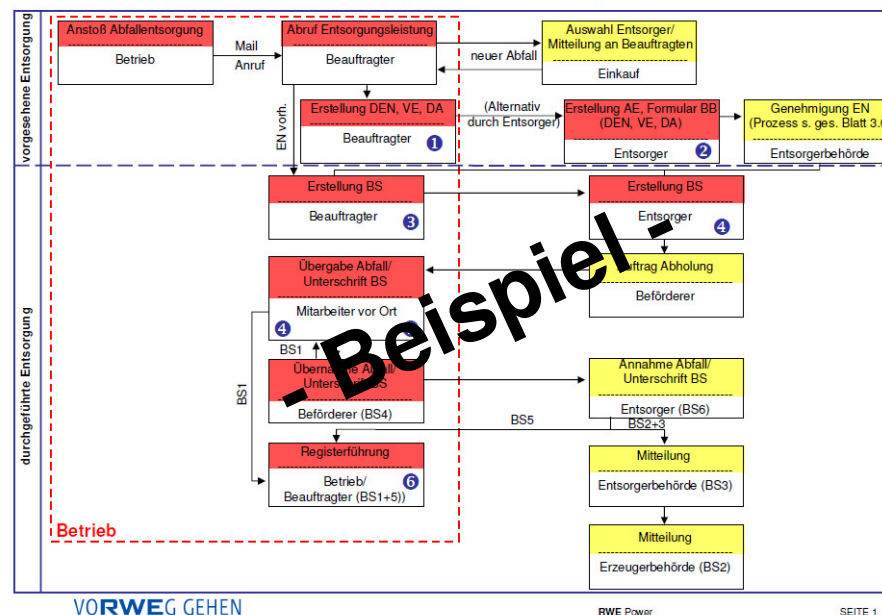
vorgesehene Entsorgung

durchgeführte Entsorgung

Anstoß Abfallentsorgung

Betrieb

Mail

Anruf

Abruf Entsorgungsleistung

Beauftragter

neuer Abfall

Auswahl Entsorger/ Mitteilung an Beauftragten

Einkauf

EN vorh.

Erstellung DEN, VE, DA

Beauftragter 1

(Alternativ durch Entsorger)

Erstellung AE, Formular BB (DEN, VE, DA)

Entsorger 2

Genehmigung EN (Prozess s. ges. Blatt 3.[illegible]

Entsorgerbehörde

Erstellung BS

Beauftragter 3

Erstellung BS

Entsorger 4

Übergabe Abfall/ Unterschrift BS

Mitarbeiter vor Ort 4

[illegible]ftrag Abholung

Beförderer

BS1

BS1

Übern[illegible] Abfall/ Unters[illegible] BS

Beförderer (BS4)

Annahme Abfall/ Unterschrift BS

Entsorger (BS6)

BS5

BS2+3

Registerführung

Betrieb/ Beauftragter (BS1+5)) 6

Mitteilung

Entsorgerbehörde (BS3)

Mitteilung

Erzeugerbehörde (BS2)

Betrieb

- Beispiel -

VORWEG GEHEN

RWE Power

SEITE 1